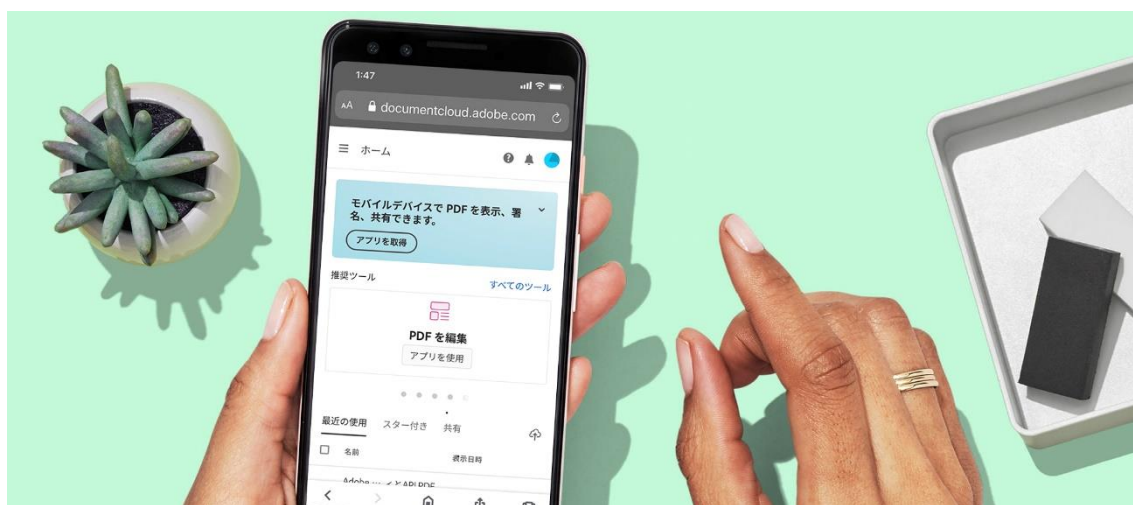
1:47

AA documentcloud.adobe.com

ホーム

モバイルデバイスで PDF を表示、署名、共有できます。

アプリを取得

推奨ツール

すべてのツール

PDF を編集

アプリを使用

最近の使用 スター付き 共有

名前

表示日時

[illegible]